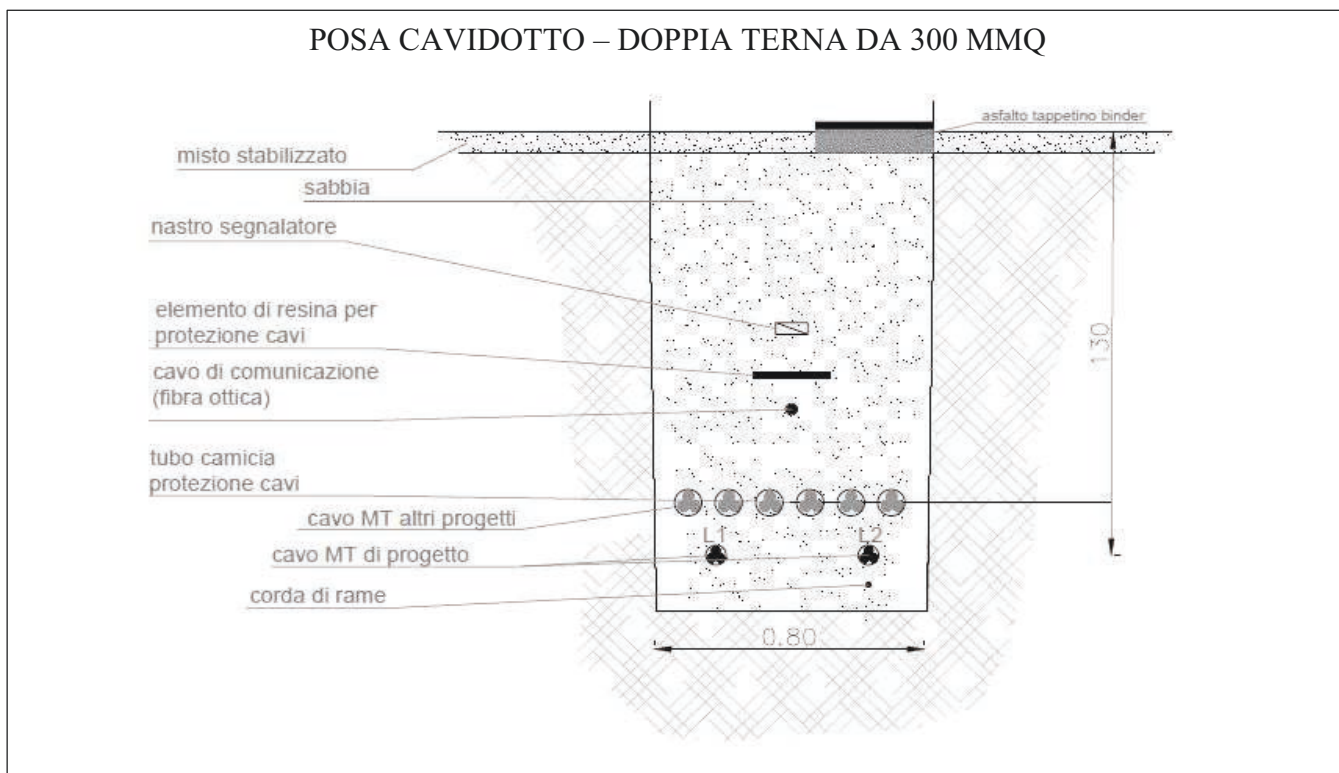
POSA CAVIDOTTO – DOPPIA TERNA DA 300 MMQ

asfalto tappetino binder

misto stabilizzato

sabbia

nastro segnalatore

elemento di resina per protezione cavi

cavo di comunicazione (fibra ottica)

tubo camicia protezione cavi

cavo MT altri progetti

L1

L2

cavo MT di progetto

corda di rame

130

0.80